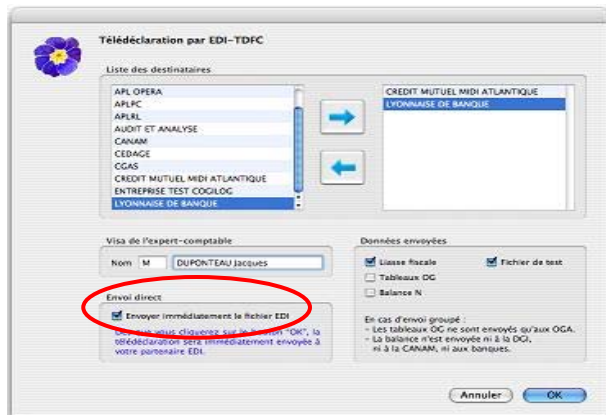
Télédéclaration par EDI-TDFC

Liste des destinataires

APL OPERA
APLPC
APLRL
AUDIT ET ANALYSE
CANAM
CEDAGE
CGAS
CREDIT MUTUEL MIDI ATLANTIQUE
ENTREPRISE TEST COGILOG
LYONNAISE DE BANQUE

CREDIT MUTUEL MIDI ATLANTIQUE
LYONNAISE DE BANQUE

Visa de l'expert-comptable

Nom M DUPONTEAU Jacques

Envoi direct

Envoyer immédiatement le fichier EDI

Dès que vous cliquerez sur le bouton "OK", la télédéclaration sera immédiatement envoyée à votre partenaire EDI.

Données envoyées

Liasse fiscale
Fichier de test
Tableaux OG
Balance N

En cas d'envoi groupé :
- Les tableaux OG ne sont envoyés qu'aux OGA.
- La balance n'est envoyée ni à la DGI, ni à la CANAM, ni aux banques.

Annuler
OK